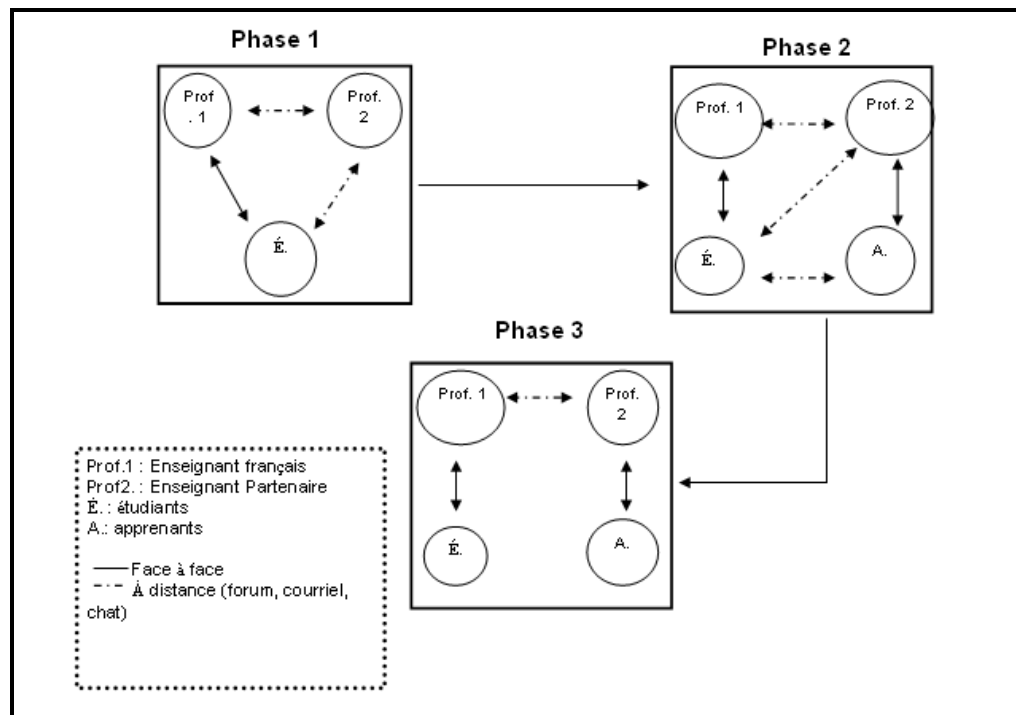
Phase 1

Prof . 1

Prof. 2

É.

Phase 2

Prof. 1

Prof. 2

É.

A.

Phase 3

Prof. 1

Prof. 2

É.

A.

Prof.1 : Enseignant français
Prof2. : Enseignant Partenaire
É. : étudiants
A.: apprenants

Face à face
À distance (forum, courriel, chat)